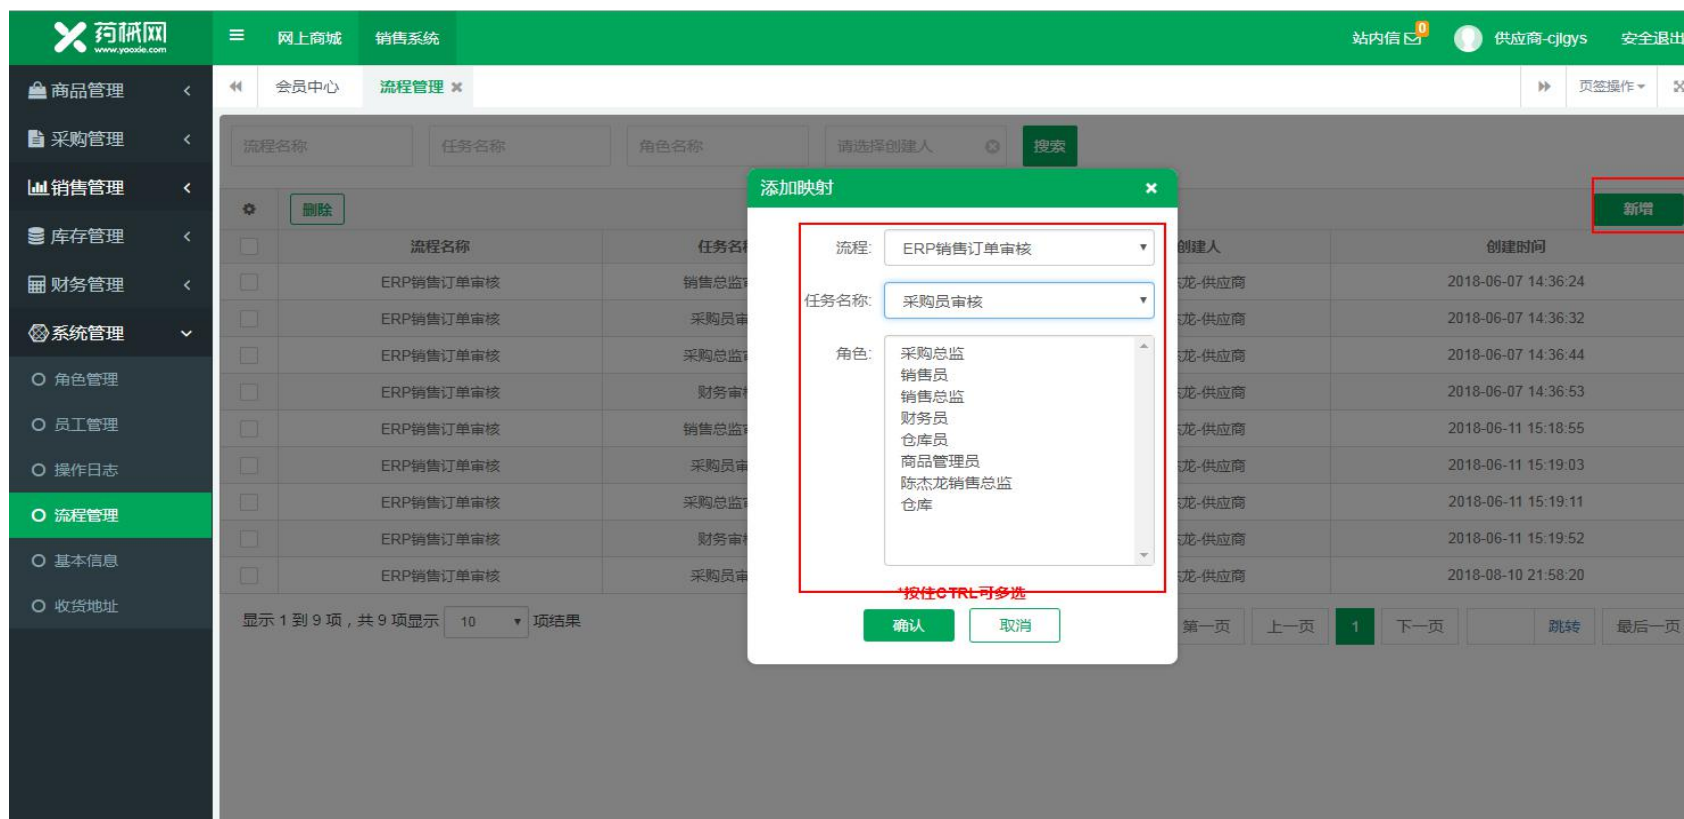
药械网
www.yooxie.com

网上商城 销售系统

站内信 0 供应商-cjlgys 安全退出

商品管理
采购管理
销售管理
库存管理
财务管理
系统管理
角色管理
员工管理
操作日志
流程管理
基本信息
收货地址

会员中心 流程管理 ✖ 页签操作

流程名称 任务名称 角色名称 请选择创建人 搜索

删除 新增

| | 流程名称 | 任务名 | 创建人 | 创建时间 |
|---|---|---|---|---|
| | ERP销售订单审核 | 销售总监 | 龙-供应商 | 2018-06-07 14:36:24 |
| | ERP销售订单审核 | 采购员审 | 龙-供应商 | 2018-06-07 14:36:32 |
| | ERP销售订单审核 | 采购总监 | 龙-供应商 | 2018-06-07 14:36:44 |
| | ERP销售订单审核 | 财务审 | 龙-供应商 | 2018-06-07 14:36:53 |
| | ERP销售订单审核 | 销售总监 | 龙-供应商 | 2018-06-11 15:18:55 |
| | ERP销售订单审核 | 采购员审 | 龙-供应商 | 2018-06-11 15:19:03 |
| | ERP销售订单审核 | 采购总监 | 龙-供应商 | 2018-06-11 15:19:11 |
| | ERP销售订单审核 | 财务审 | 龙-供应商 | 2018-06-11 15:19:52 |
| | ERP销售订单审核 | 采购员审 | 龙-供应商 | 2018-08-10 21:58:20 |

显示 1 到 9 项，共 9 项显示 10 项结果

第一页 上一页 1 下一页 跳转 最后一页

添加映射 ×

流程: ERP销售订单审核
任务名称: 采购员审核
角色: 采购总监
销售员
销售总监
财务员
仓库员
商品管理员
陈杰龙销售总监
仓库

*按住CTRL可多选

确认 取消